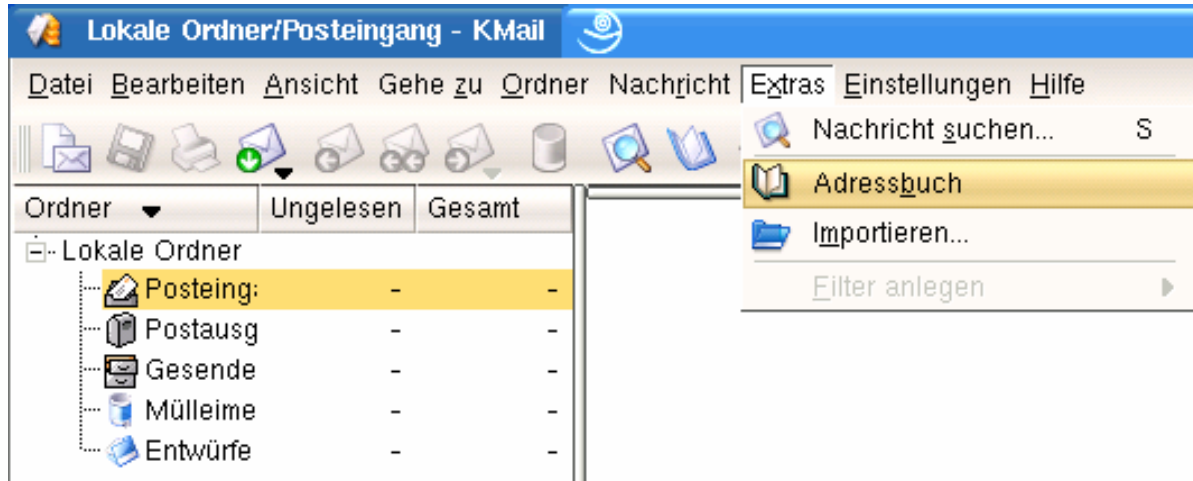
Lokale Ordner/Posteingang - KMail

Datei Bearbeiten Ansicht Gehe zu Ordner Nachricht Extras Einstellungen Hilfe

Nachricht suchen... S
Adressbuch
Importieren...
Filter anlegen

| Ordner | Ungelesen | Gesamt |
|---|---|---|
| Lokale Ordner | | |
| Posteing: | - | - |
| Postausg | - | - |
| Gesende | - | - |
| Mülleime | - | - |
| Entwürfe | - | - |